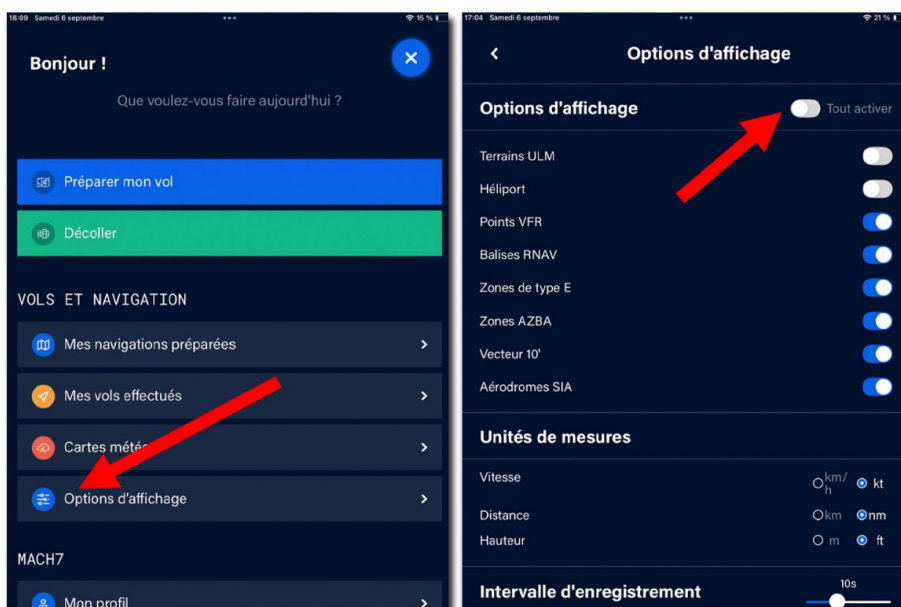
18:09 Samedi 6 septembre
15 %

Bonjour !

Que voulez-vous faire aujourd'hui ?

Préparer mon vol

Décoller

VOLS ET NAVIGATION

Mes navigations préparées

Mes vols effectués

Cartes mété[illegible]

Options d'affichage

MACH7

Mon profil

17:04 Samedi 6 septembre
21 %

Options d'affichage

Options d'affichage
Tout activer

Terrains ULM

Héliport

Points VFR

Balises RNAV

Zones de type E

Zones AZBA

Vecteur 10'

Aérodromes SIA

Unités de mesures

Vitesse
km/h
kt

Distance
km
nm

Hauteur
m
ft

Intervalle d'enregistrement
10s